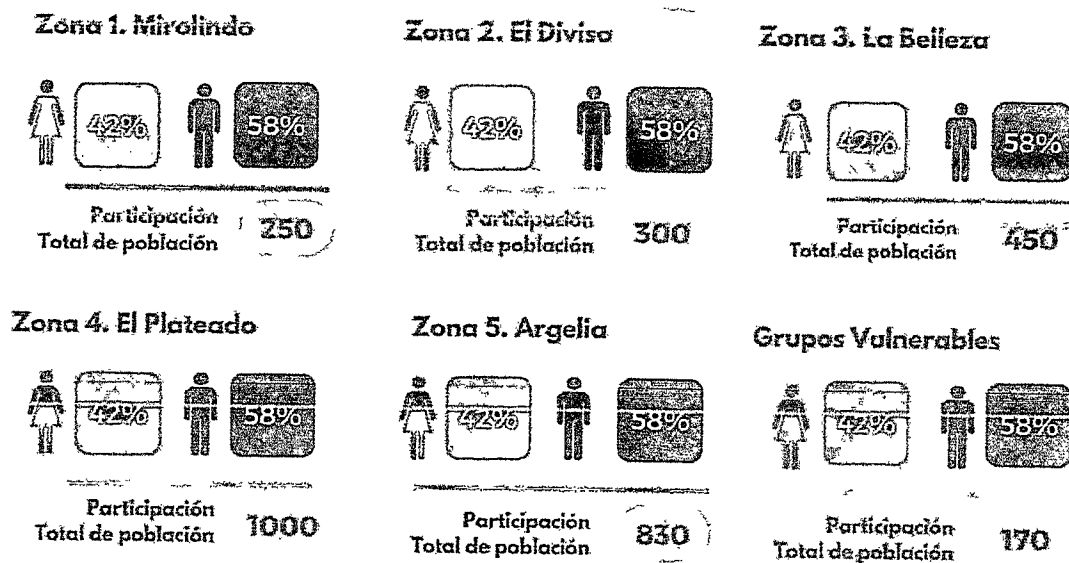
Zona 1. Mirolindo

42%

58%

Participación
Total de población 250

Zona 2. El Diviso

42%

58%

Participación
Total de población 300

Zona 3. La Belleza

42%

58%

Participación
Total de población 450

Zona 4. El Plateado

42%

58%

Participación
Total de población 1000

Zona 5. Argelia

42%

58%

Participación
Total de población 830

Grupos Vulnerables

42%

58%

Participación
Total de población 170